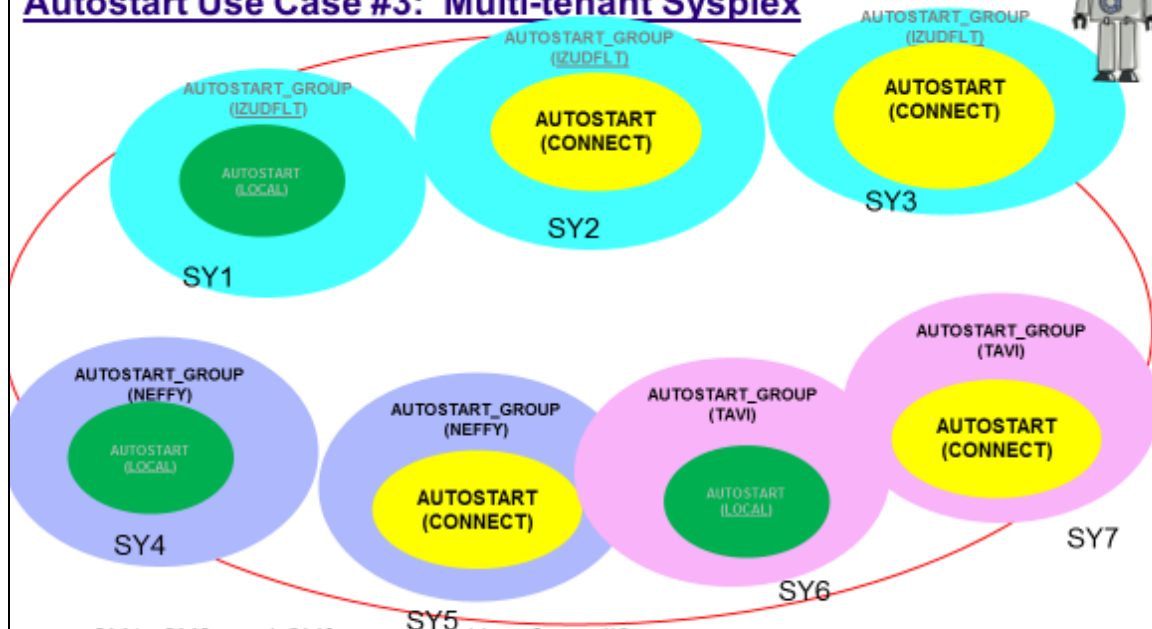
Autostart Use Case #3: Multi-tenant Sysplex

AUTOSTART_GROUP
(IZUDFLT)

AUTOSTART
(LOCAL)

SY1

AUTOSTART_GROUP
(IZUDFLT)

AUTOSTART
(CONNECT)

SY2

AUTOSTART_GROUP
(IZUDFLT)

AUTOSTART
(CONNECT)

SY3

AUTOSTART_GROUP
(NEFFY)

AUTOSTART
(LOCAL)

SY4

AUTOSTART_GROUP
(NEFFY)

AUTOSTART
(CONNECT)

SY5

AUTOSTART_GROUP
(TAVI)

AUTOSTART
(LOCAL)

SY6

AUTOSTART_GROUP
(TAVI)

AUTOSTART
(CONNECT)

SY7

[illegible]